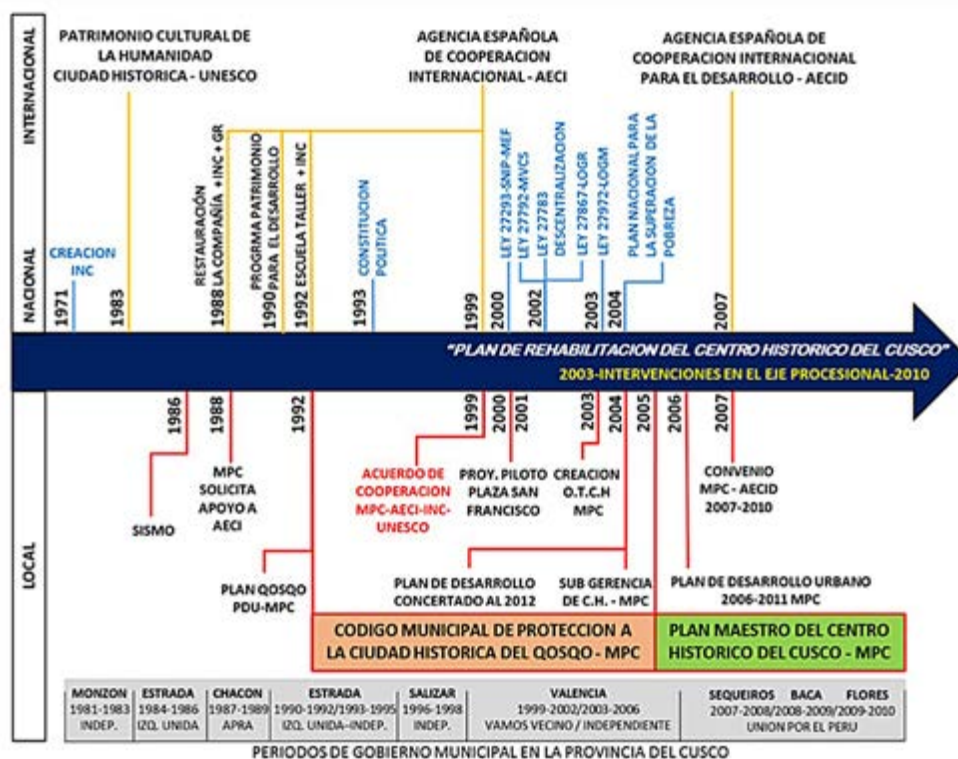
INTERNACIONAL

PATRIMONIO CULTURAL DE LA HUMANIDAD
CIUDAD HISTORICA - UNESCO

AGENCIA ESPAÑOLA DE COOPERACION INTERNACIONAL - AECI

AGENCIA ESPAÑOLA DE COOPERACION INTERNACIONAL PARA EL DESARROLLO - AECID

NACIONAL

CREACION INC

1971

1983

RESTAURACIÓN
1988 LA COMPAÑIA + INC + GR

PROGRAMA PATRIMONIO
1990 PARA EL DESARROLLO

1992 ESCUELA TALLER + INC

CONSTITUCION POLITICA
1993

1999

LEY 27293-SNIP-MEF
2000

LEY 27792-MVCS

LEY 27783
DESCENTRALIZACION
2002

LEY 27867-LOGR

LEY 27972-LOGM
2003

PLAN NACIONAL PARA LA SUPERACION DE LA POBREZA
2004

2007

"PLAN DE REHABILITACION DEL CENTRO HISTORICO DEL CUSCO"
2003-INTERVENCIONES EN EL EJE PROCESIONAL-2010

LOCAL

1986
SISMO

1988
MPC SOLICITA APOYO A AECI

1992
PLAN QOSQO PDU-MPC

1999
ACUERDO DE COOPERACION MPC-AECI-INC-UNESCO

2000

2001
PROY. PILOTO PLAZA SAN FRANCISCO

2003
CREACION O.T.C.H MPC

2004
PLAN DE DESARROLLO CONCERTADO AL 2012

2005
SUB GERENCIA DE C.H. - MPC

2006
PLAN DE DESARROLLO URBANO 2006-2011 MPC

2007
CONVENIO MPC - AECID 2007-2010

CODIGO MUNICIPAL DE PROTECCION A LA CIUDAD HISTORICA DEL QOSQO - MPC

PLAN MAESTRO DEL CENTRO HISTORICO DEL CUSCO - MPC

| MONZON 1981-1983 INDEP. | ESTRADA 1984-1986 IZQ. UNIDA | CHACON 1987-1989 APRA | ESTRADA 1990-1992/1993-1995 IZQ. UNIDA-INDEP. | SALIZAR 1996-1998 INDEP. | VALENCIA 1999-2002/2003-2006 VAMOS VECINO / INDEPENDIENTE | SEQUEIROS 2007-2008 BACA 2008-2009 FLORES 2009-2010 UNION POR EL PERU |
|---|---|---|---|---|---|---|

PERIODOS DE GOBIERNO MUNICIPAL EN LA PROVINCIA DEL CUSCO